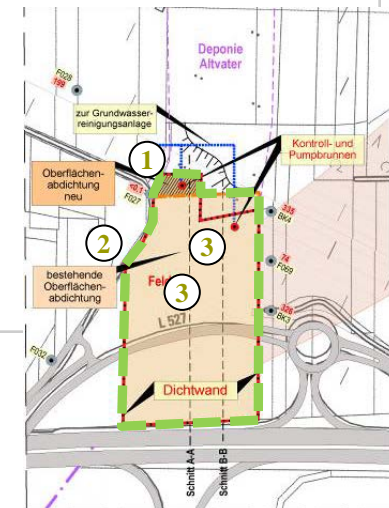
Deponie Altvater

F028
F99

zur Grundwasserreinigungsanlage

Kontroll- und Pumpbrunnen

Oberflächenabdichtung neu

1

F027

335
BK4

2

3

74
F069

bestehende Oberflächenabdichtung

Fel

3

326
BK3

L 527

F030

Dichtwand

Schnitt A-A

Schnitt B-B